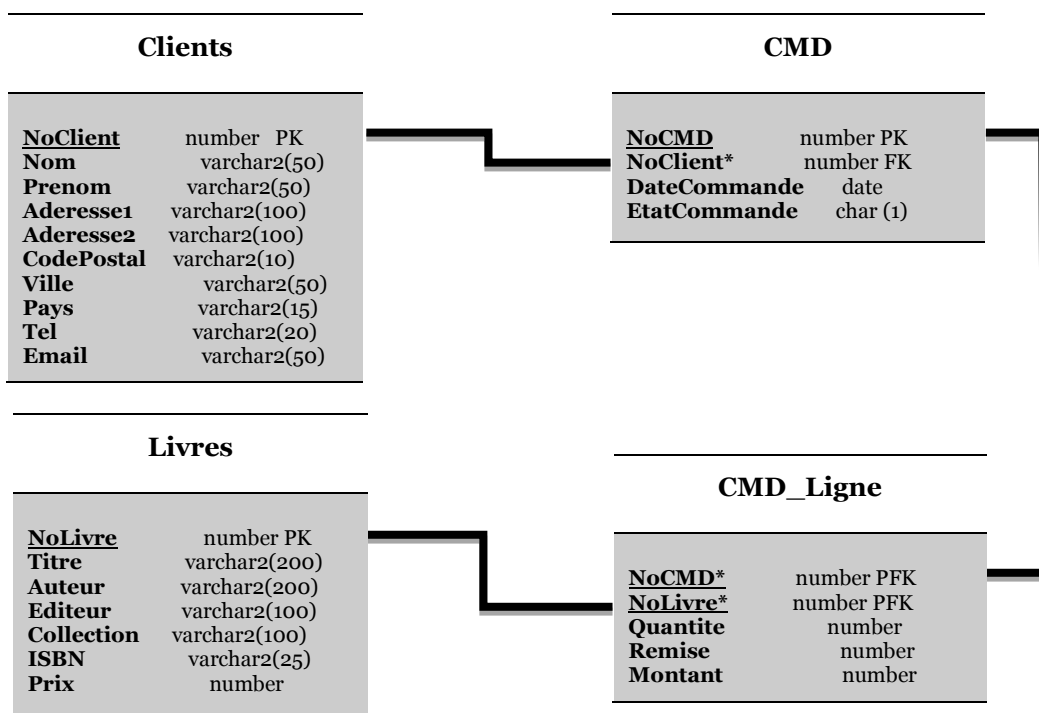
Clients

| | |
|---|---|
| NoClient | number PK |
| Nom | varchar2(50) |
| Prenom | varchar2(50) |
| Aderesse1 | varchar2(100) |
| Aderesse2 | varchar2(100) |
| CodePostal | varchar2(10) |
| Ville | varchar2(50) |
| Pays | varchar2(15) |
| Tel | varchar2(20) |
| Email | varchar2(50) |

CMD

| | |
|---|---|
| NoCMD | number PK |
| NoClient* | number FK |
| DateCommande | date |
| EtatCommande | char (1) |

Livres

| | |
|---|---|
| NoLivre | number PK |
| Titre | varchar2(200) |
| Auteur | varchar2(200) |
| Editeur | varchar2(100) |
| Collection | varchar2(100) |
| ISBN | varchar2(25) |
| Prix | number |

CMD_Ligne

| | |
|---|---|
| NoCMD* | number PFK |
| NoLivre* | number PFK |
| Quantite | number |
| Remise | number |
| Montant | number |